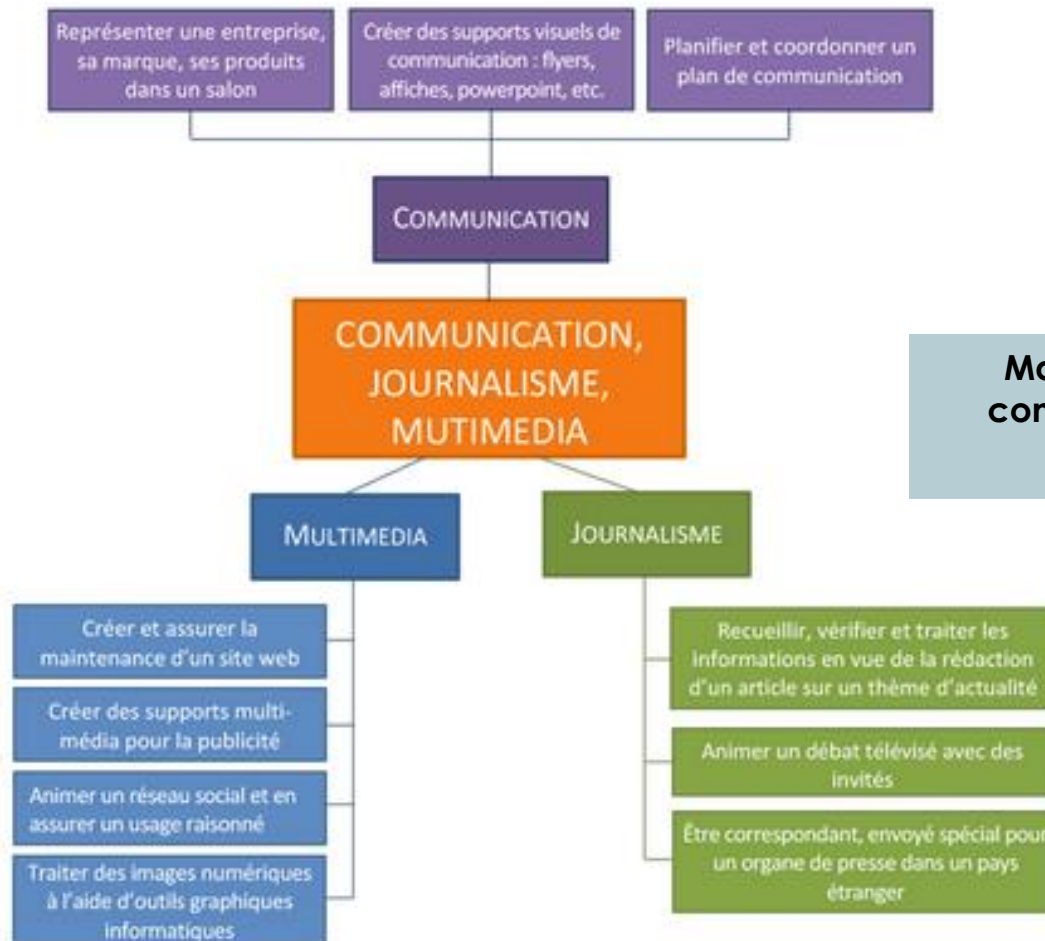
Représenter une entreprise, sa marque, ses produits dans un salon

Créer des supports visuels de communication : flyers, affiches, powerpoint, etc.

Planifier et coordonner un plan de communication

COMMUNICATION

COMMUNICATION, JOURNALISME, MUTIMEDIA

Mo
con

MULTIMEDIA

JOURNALISME

Créer et assurer la maintenance d'un site web

Créer des supports multimédia pour la publicité

Animer un réseau social et en assurer un usage raisonné

Traiter des images numériques à l'aide d'outils graphiques informatiques

Recueillir, vérifier et traiter les informations en vue de la rédaction d'un article sur un thème d'actualité

Animer un débat télévisé avec des invités

Être correspondant, envoyé spécial pour un organe de presse dans un pays étranger